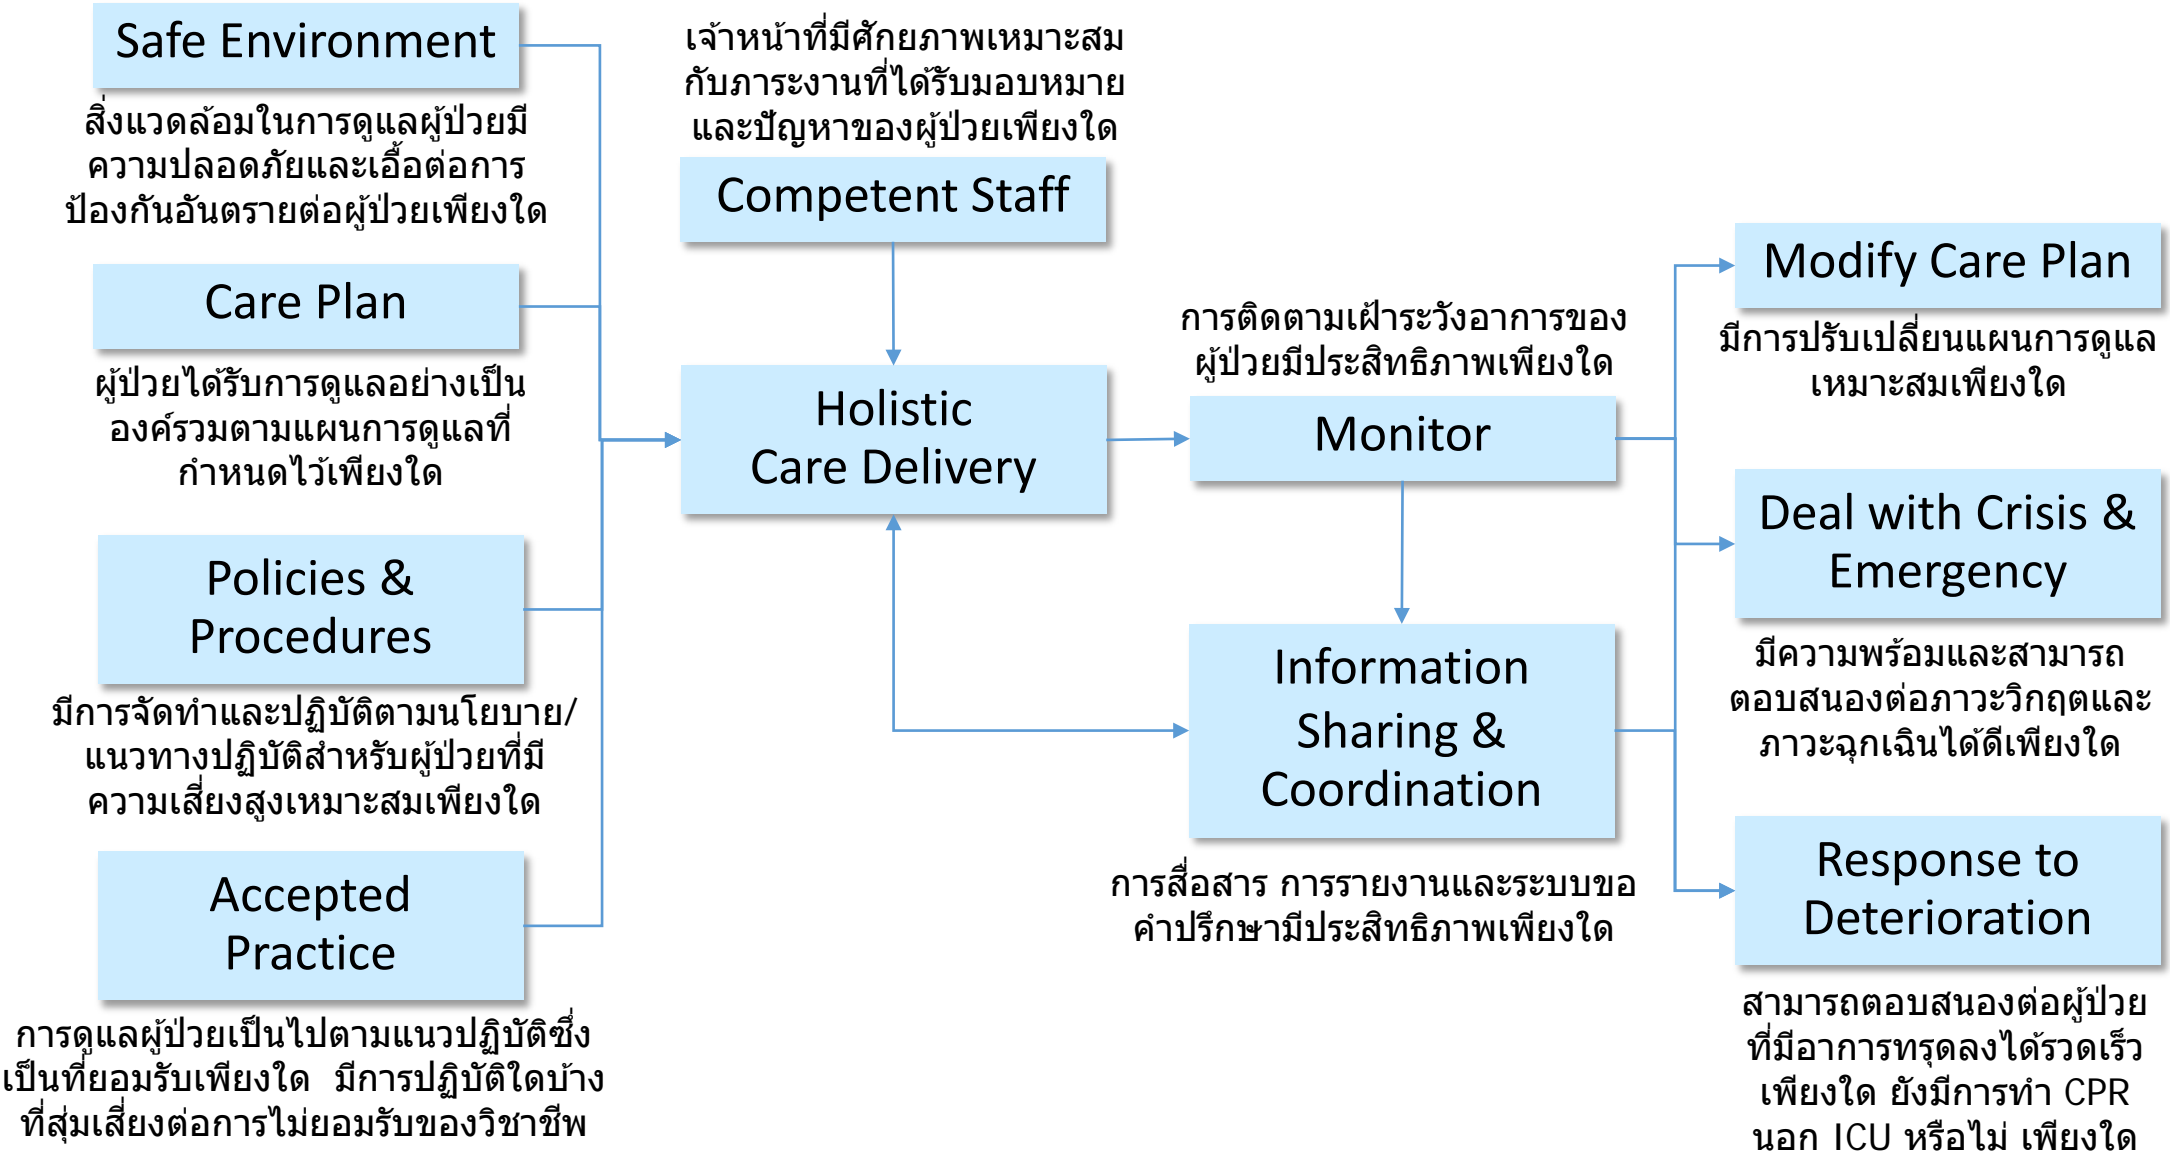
Safe Environment

สิ่งแวดล้อมในการดูแลผู้ป่วยมีความปลอดภัยและเอื้อต่อการป้องกันอันตรายต่อผู้ป่วยเพียงใด

Care Plan

ผู้ป่วยได้รับการดูแลอย่างเป็นองค์รวมตามแผนการดูแลที่กำหนดไว้เพียงใด

Policies & Procedures

มีการจัดทำและปฏิบัติตามนโยบาย/แนวทางปฏิบัติสำหรับผู้ป่วยที่มีความเสี่ยงสูงเหมาะสมเพียงใด

Accepted Practice

การดูแลผู้ป่วยเป็นไปตามแนวปฏิบัติซึ่งเป็นที่ยอมรับเพียงใด มีการปฏิบัติใดบ้างที่สุ่มเสี่ยงต่อการไม่ยอมรับของวิชาชีพ

เจ้าหน้าที่มีศักยภาพเหมาะสมกับภาระงานที่ได้รับมอบหมายและปัญหาของผู้ป่วยเพียงใด

Competent Staff

Holistic Care Delivery

การติดตามเฝ้าระวังอาการของผู้ป่วยมีประสิทธิภาพเพียงใด

Monitor

Information Sharing & Coordination

การสื่อสาร การรายงานและระบบขอคำปรึกษามีประสิทธิภาพเพียงใด

Modify Care Plan

มีการปรับเปลี่ยนแผนการดูแลเหมาะสมเพียงใด

Deal with Crisis & Emergency

มีความพร้อมและสามารถตอบสนองต่อภาวะวิกฤตและภาวะฉุกเฉินได้ดีเพียงใด

Response to Deterioration

สามารถตอบสนองต่อผู้ป่วยที่มีอาการทรุดลงได้รวดเร็วเพียงใด ยังมีการทำ CPR นอก ICU หรือไม่ เพียงใด